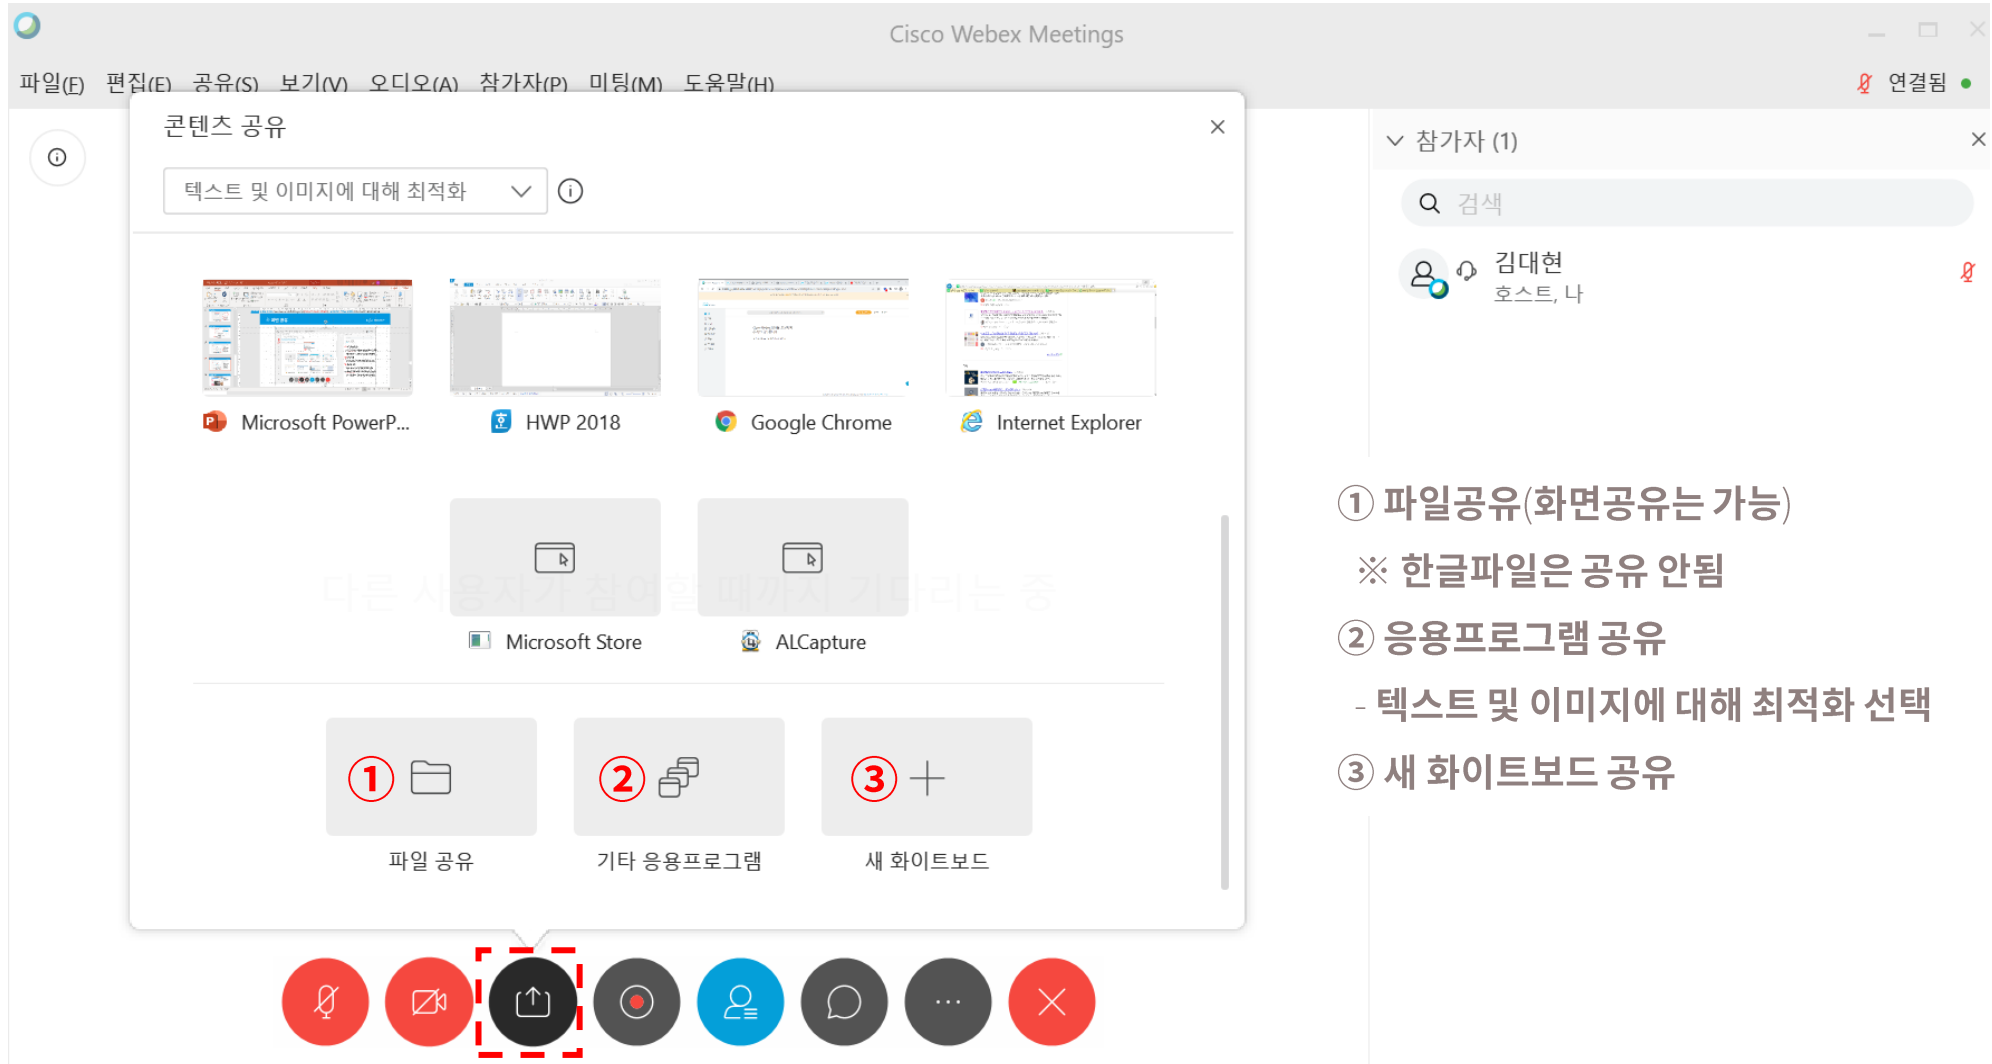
Cisco Webex Meetings

파일(F) 편집(E) 공유(S) 보기(V) 오디오(A) 참가자(P) 미팅(M) 도움말(H)

연결됨

콘텐츠 공유

텍스트 및 이미지에 대해 최적화

Microsoft PowerP...

HWP 2018

Google Chrome

Internet Explorer

다른 사용자가 참여할 때까지 기다리는 중

Microsoft Store

ALCapture

① 파일 공유

② 기타 응용프로그램

③ 새 화이트보드

참가자 (1)

검색

김대현
호스트, 나

① 파일공유(화면공유는 가능)

※ 한글파일은 공유 안됨

② 응용프로그램 공유

- 텍스트 및 이미지에 대해 최적화 선택

③ 새 화이트보드 공유